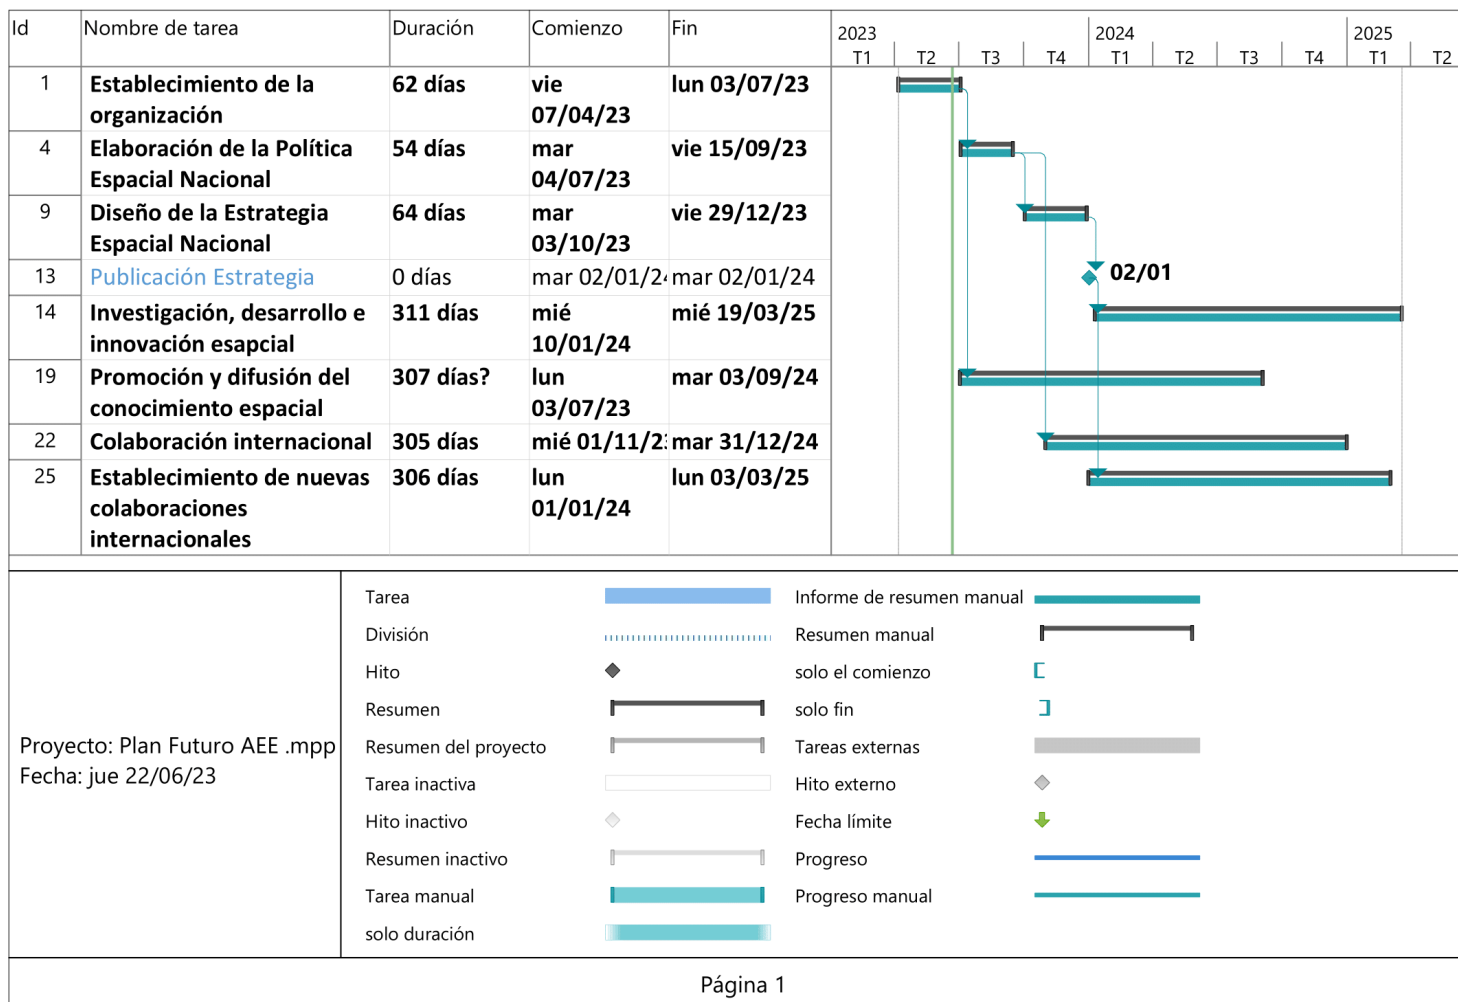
| Id | Nombre de tarea | Duración | Comienzo | Fin |
|---|---|---|---|---|
| 1 | **Establecimiento de la organización** | **62 días** | **vie 07/04/23** | **lun 03/07/23** |
| 4 | **Elaboración de la Política Espacial Nacional** | **54 días** | **mar 04/07/23** | **vie 15/09/23** |
| 9 | **Diseño de la Estrategia Espacial Nacional** | **64 días** | **mar 03/10/23** | **vie 29/12/23** |
| 13 | Publicación Estrategia | 0 días | mar 02/01/2 | mar 02/01/24 |
| 14 | **Investigación, desarrollo e innovación esapcial** | **311 días** | **mié 10/01/24** | **mié 19/03/25** |
| 19 | **Promoción y difusión del conocimiento espacial** | **307 días?** | **lun 03/07/23** | **mar 03/09/24** |
| 22 | **Colaboración internacional** | **305 días** | **mié 01/11/2** | **mar 31/12/24** |
| 25 | **Establecimiento de nuevas colaboraciones internacionales** | **306 días** | **lun 01/01/24** | **lun 03/03/25** |

2023 T1 T2 T3 T4 2024 T1 T2 T3 T4 2025 T1 T2

02/01

Proyecto: Plan Futuro AEE .mpp
Fecha: jue 22/06/23

Tarea
División
Hito
Resumen
Resumen del proyecto
Tarea inactiva
Hito inactivo
Resumen inactivo
Tarea manual
solo duración
Informe de resumen manual
Resumen manual
solo el comienzo
solo fin
Tareas externas
Hito externo
Fecha límite
Progreso
Progreso manual

Página 1